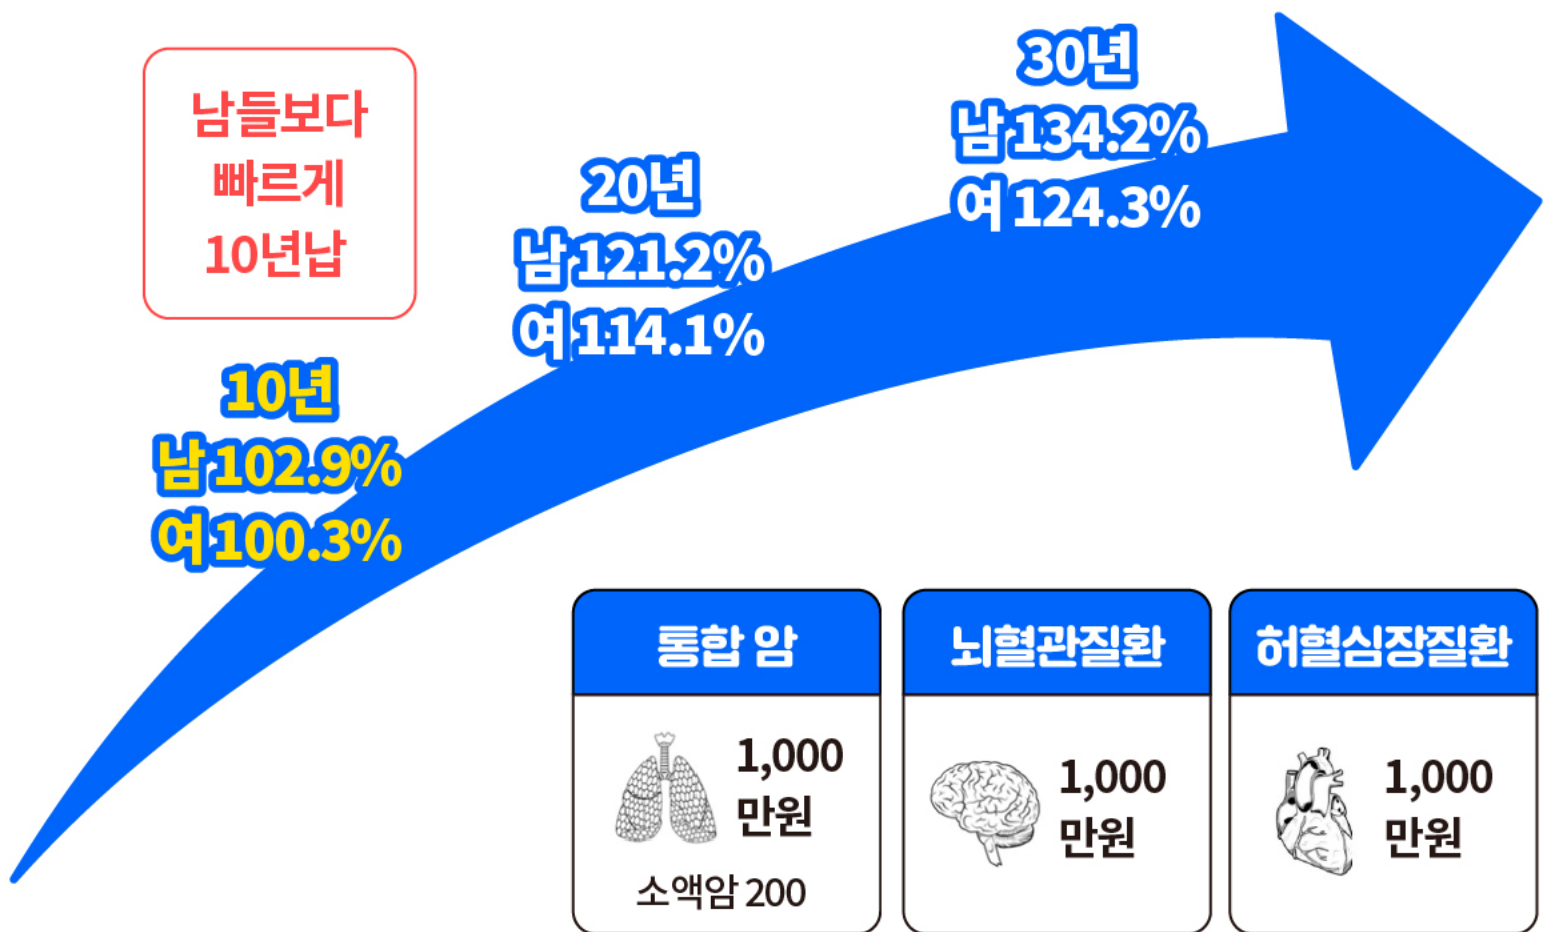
남들보다
빠르게
10년납

10년
남 102.9%
여 100.3%

20년
남 121.2%
여 114.1%

30년
남 134.2%
여 124.3%

| 통합 암 | 뇌혈관질환 | 허혈심장질환 |
|---|---|---|
| 1,000 만원 소액암 200 | 1,000 만원 | 1,000 만원 |